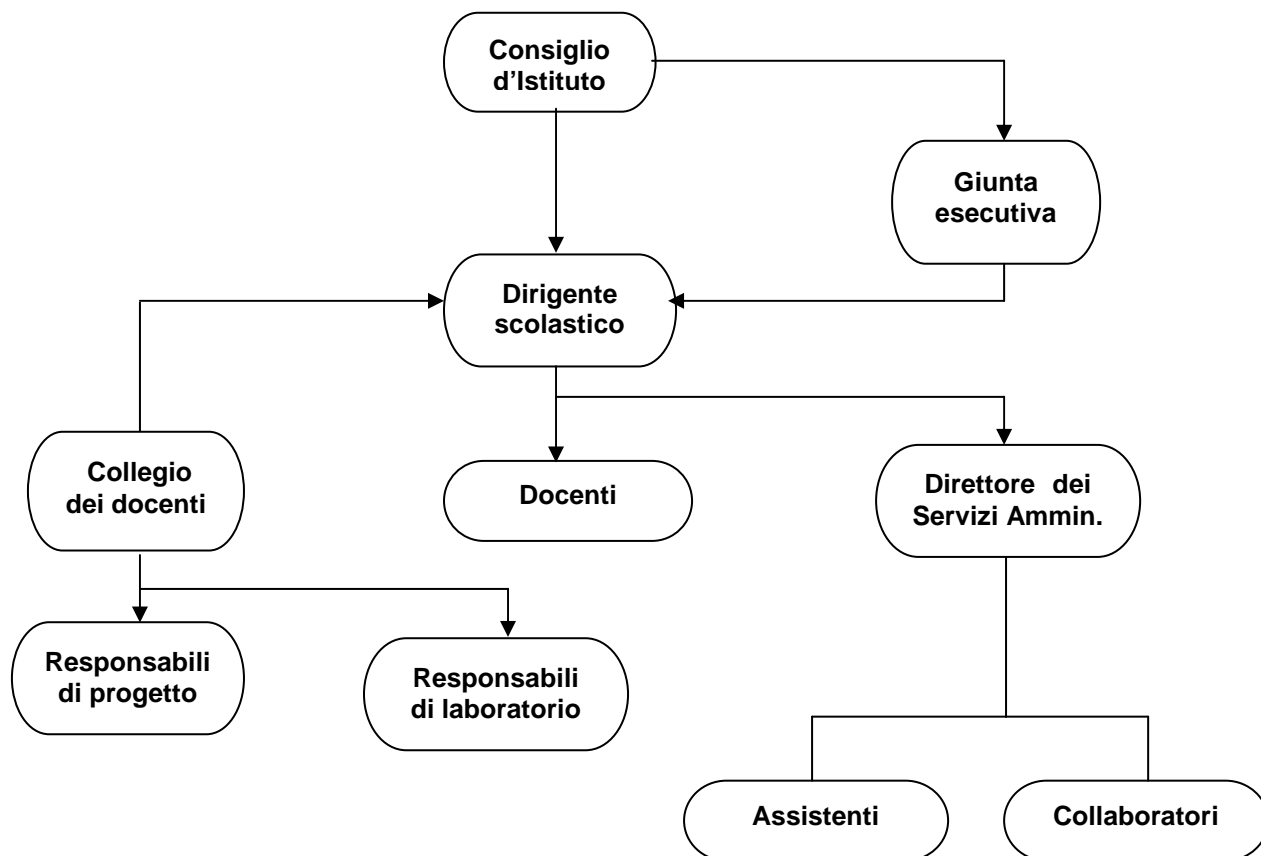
Consiglio d’Istituto

Giunta esecutiva

Dirigente scolastico

Collegio dei docenti

Docenti

Direttore dei Servizi Ammin.

Responsabili di progetto

Responsabili di laboratorio

Assistenti

Collaboratori